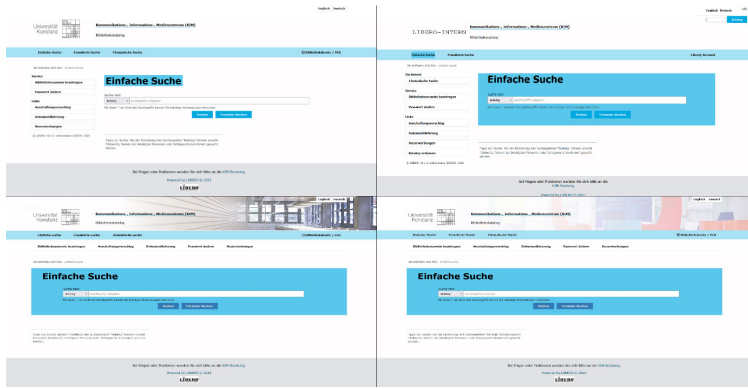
Englisch Deutsch

Universität Konstanz

Kommunikations-, Informations-, Medienzentrum (KIM)

Bibliothekskatalog

Einfache Suche Erweiterte Suche Thematische Suche

Service

Bibliothekskonto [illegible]

Passwort ändern

Links

Anschaffungsvorschlag

Dokumentlieferung

Neuerwerbungen

Einfache Suche

Suche nach

Suchen Formular löschen

Bei Fragen oder Problemen wenden Sie sich bitte an die KIM-Beratung.

Powered by LIBERO © 2021

LIBERO

Englisch Deutsch

LIBERO-INTERN

Kommunikations-, Informations-, Medienzentrum (KIM)

Bibliothekskatalog

Einfache Suche Erweiterte Suche

Service

Thematische Suche

Bibliothekskonto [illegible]

Passwort ändern

Links

Anschaffungsvorschlag

Dokumentlieferung

Neuerwerbungen

Katalog verlassen

Einfache Suche

Suche nach

Suchen Formular löschen

Bei Fragen oder Problemen wenden Sie sich bitte an die KIM-Beratung.

Powered by LIBERO © 2021

Englisch Deutsch

Universität Konstanz

Kommunikations-, Informations-, Medienzentrum (KIM)

Bibliothekskatalog

Einfache Suche Erweiterte Suche Thematische Suche

Bibliothekskonto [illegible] Anschaffungsvorschlag Dokumentlieferung Passwort ändern Neuerwerbungen

Einfache Suche

Suche nach

Suchen Formular löschen

Bei Fragen oder Problemen wenden Sie sich bitte an die KIM-Beratung.

Powered by LIBERO © 2021

LIBERO

Englisch Deutsch

Universität Konstanz

Kommunikations-, Informations-, Medienzentrum (KIM)

Bibliothekskatalog

Einfache Suche Erweiterte Suche Thematische Suche

Bibliothekskonto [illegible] Anschaffungsvorschlag Dokumentlieferung Passwort ändern Neuerwerbungen

Einfache Suche

Suche nach

Suchen Formular löschen

Bei Fragen oder Problemen wenden Sie sich bitte an die KIM-Beratung.

Powered by LIBERO © 2021

LIBERO